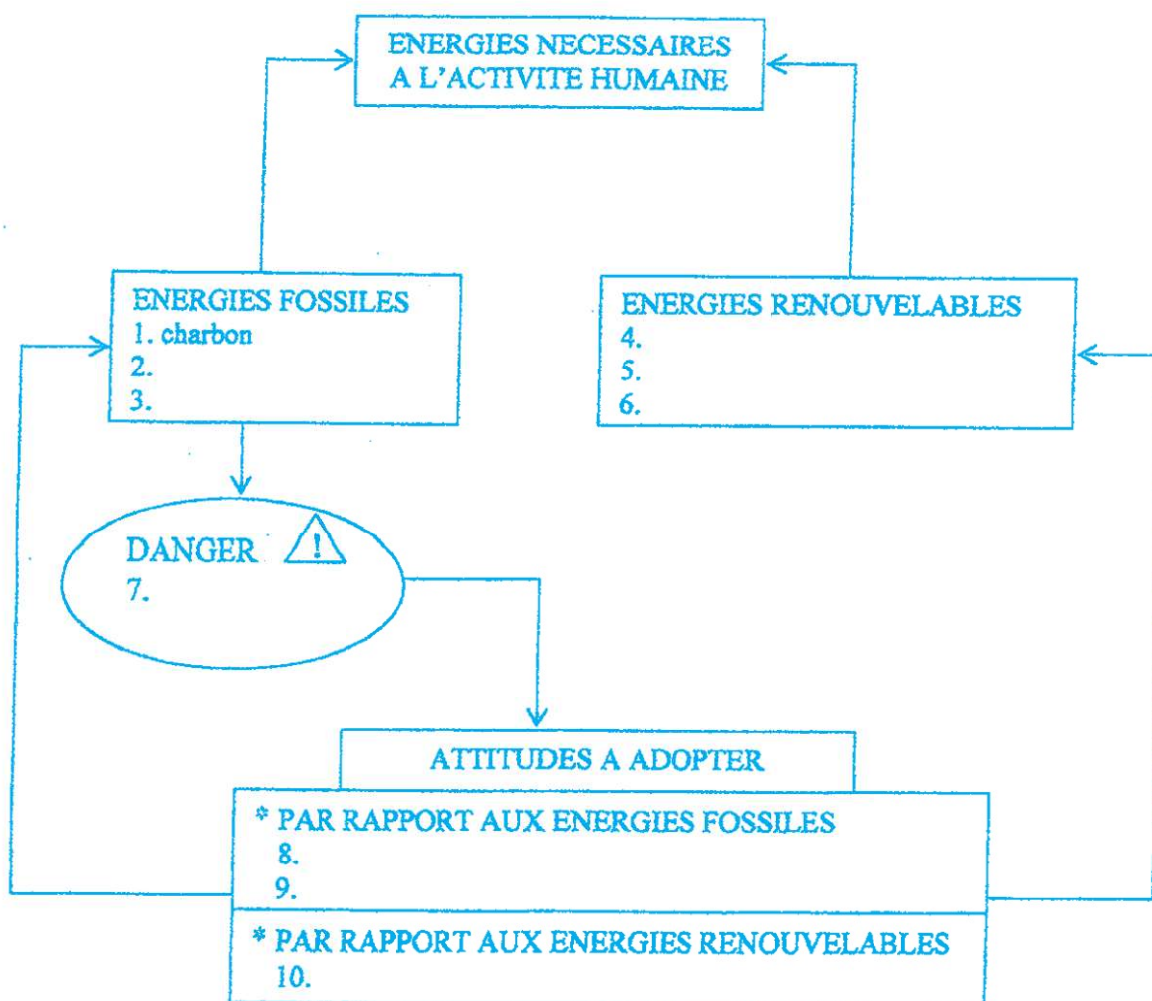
ENERGIES NECESSAIRES A L'ACTIVITE HUMAINE

ENERGIES FOSSILES
1. charbon
2.
3.

ENERGIES RENOUVELABLES
4.
5.
6.

DANGER
7.

ATTITUDES A ADOPTER

* PAR RAPPORT AUX ENERGIES FOSSILES
8.
9.

* PAR RAPPORT AUX ENERGIES RENOUVELABLES
10.